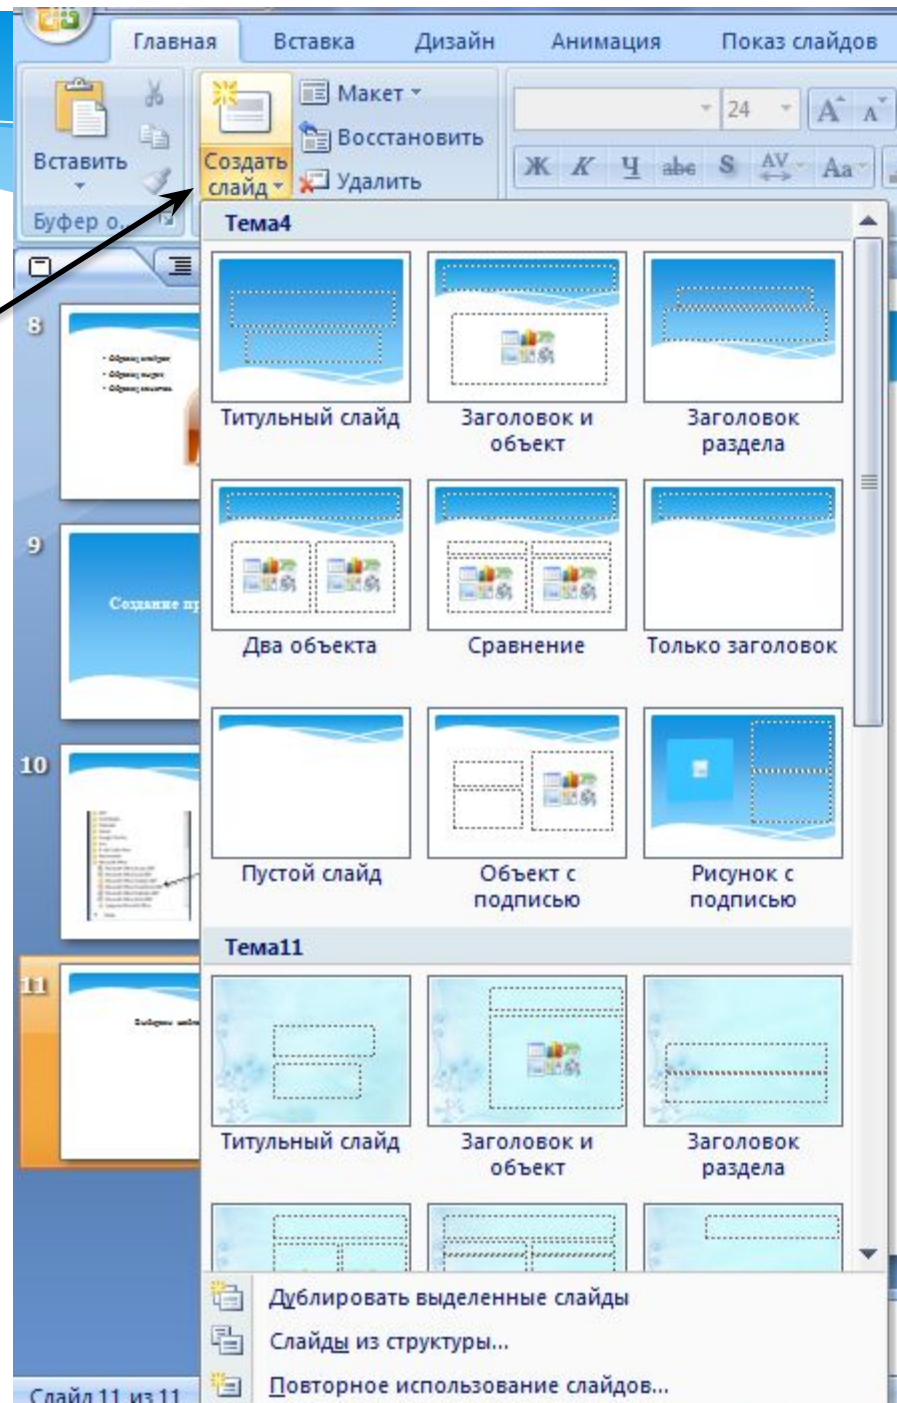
Главная Вставка Дизайн Анимация Показ слайдов

Вставить
Буфер о...
Создать слайд
Макет
Восстановить
Удалить
24
Ж К Ч abe S AV Aa

Тема4
Титульный слайд
Заголовок и объект
Заголовок раздела
Два объекта
Сравнение
Только заголовок
Пустой слайд
Объект с подписью
Рисунок с подписью
Тема11
Титульный слайд
Заголовок и объект
Заголовок раздела

8
9
Создание пр
10
11

Дублировать выделенные слайды
Слайды из структуры...
Повторное использование слайдов...

Слайд 11 из 11